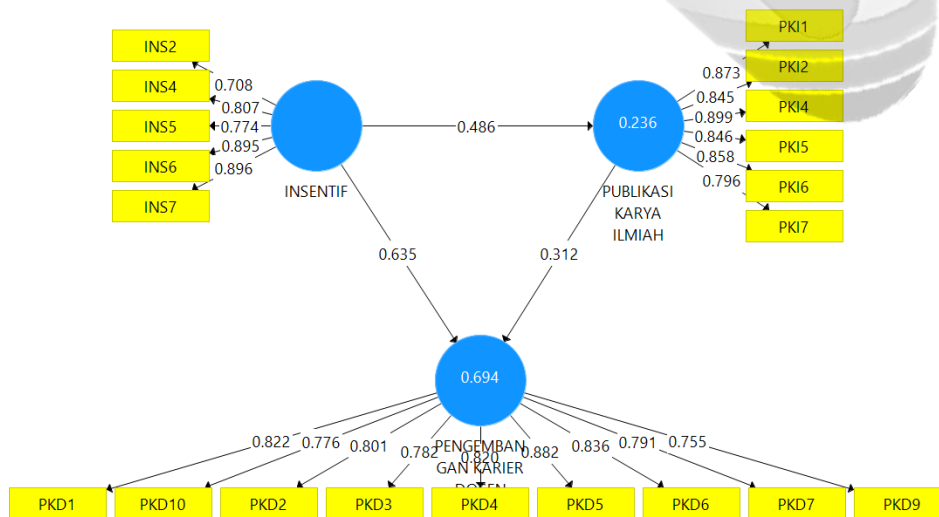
INS2
INS4
INS5
INS6
INS7
0.708
0.807
0.774
0.895
0.896
INSENTIF
0.486
0.236
PUBLIKASI KARYA ILMIAH
PKI1
PKI2
PKI4
PKI5
PKI6
PKI7
0.873
0.845
0.899
0.846
0.858
0.796
0.635
0.312
0.694
PENGEMBAN GAN KARIER DOSEN
0.822
0.776
0.801
0.782
0.820
0.882
0.836
0.791
0.755
PKD1
PKD10
PKD2
PKD3
PKD4
PKD5
PKD6
PKD7
PKD9